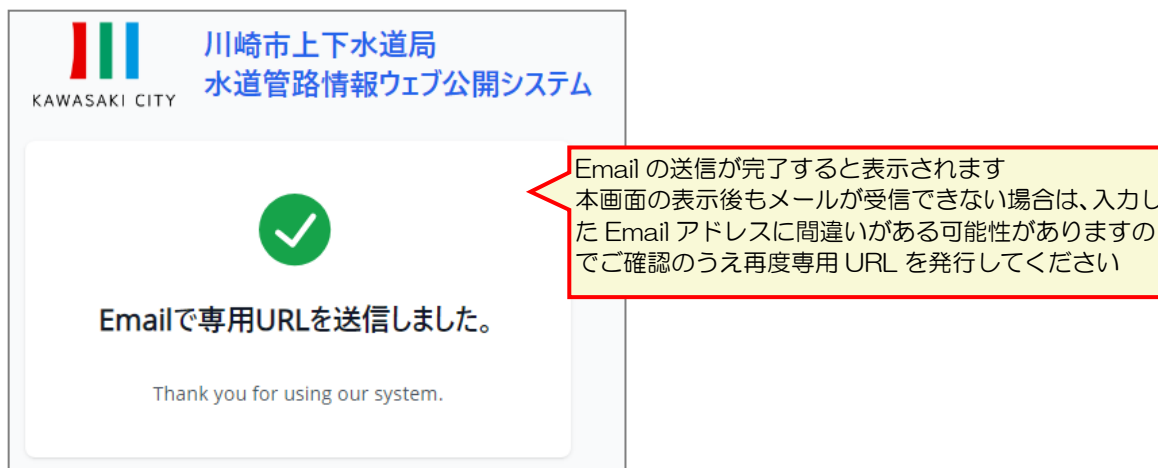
KAWASAKI CITY

川崎市上下水道局
水道管路情報ウェブ公開システム

Email の送信が完了すると表示されます
本画面の表示後もメールが受信できない場合は、入力した Email アドレスに間違いがある可能性がありますのでご確認のうえ再度専用 URL を発行してください

Emailで専用URLを送信しました。

Thank you for using our system.